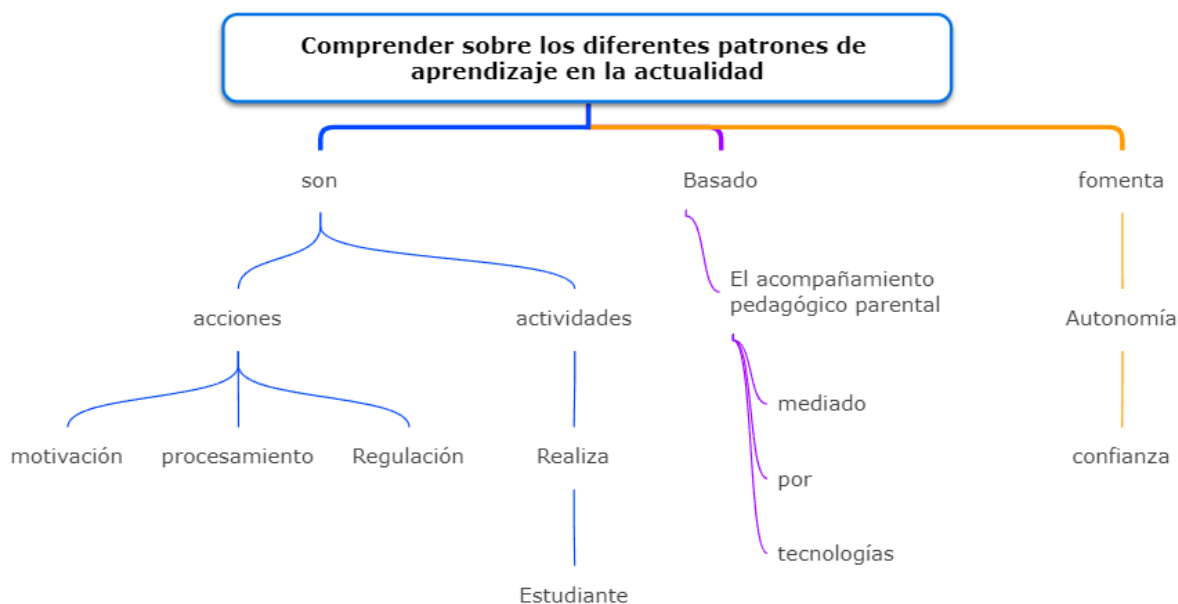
Comprender sobre los diferentes patrones de aprendizaje en la actualidad

son

acciones

motivación

procesamiento

Regulación

actividades

Realiza

Estudiante

Basado

El acompañamiento pedagógico parental

mediado

por

tecnologías

fomenta

Autonomía

confianza